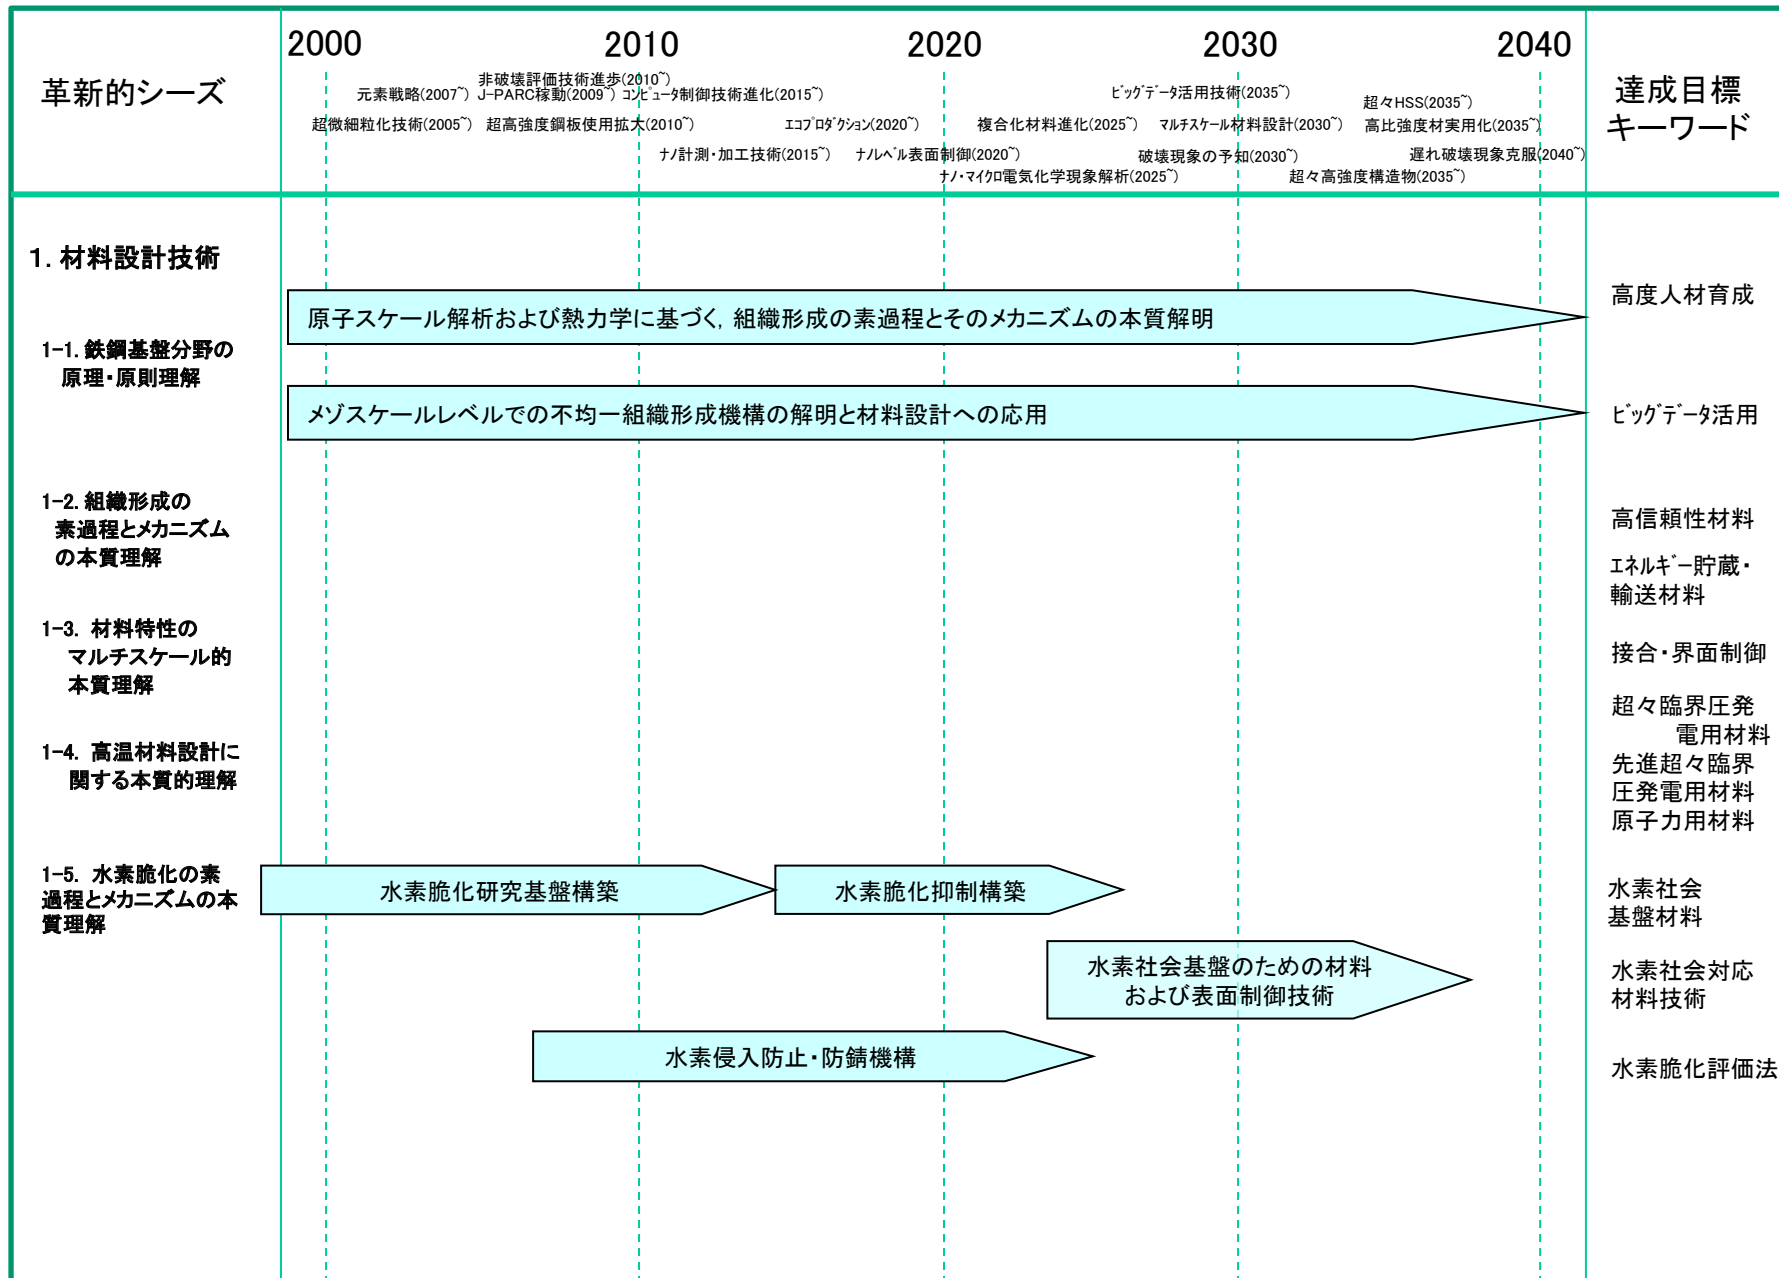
革新的シーズ

2000 2010 2020 2030 2040

非破壊評価技術進歩(2010~)
元素戦略(2007~) J-PARC稼動(2009~) ｺﾝﾋﾟｭｰﾀ制御技術進化(2015~)
ﾋﾞｯｸﾞﾃﾞｰﾀ活用技術(2035~)
超々HSS(2035~)
超微細粒化技術(2005~) 超高強度鋼板使用拡大(2010~)
ｴｺﾌﾟﾛﾀﾞｸｼｮﾝ(2020~)
複合化材料進化(2025~) ﾏﾙﾁｽｹｰﾙ材料設計(2030~)
高比強度材実用化(2035~)
ﾅﾉ計測・加工技術(2015~) ﾅﾉﾚﾍﾞﾙ表面制御(2020~)
破壊現象の予知(2030~)
遅れ破壊現象克服(2040~)
ﾅﾉ・ﾏｲｸﾛ電気化学現象解析(2025~)
超々高強度構造物(2035~)

達成目標 キーワード

1. 材料設計技術

1-1. 鉄鋼基盤分野の原理・原則理解

原子スケール解析および熱力学に基づく，組織形成の素過程とそのメカニズムの本質解明

メゾスケールレベルでの不均一組織形成機構の解明と材料設計への応用

1-2. 組織形成の素過程とメカニズムの本質理解

1-3. 材料特性のマルチスケール的本質理解

1-4. 高温材料設計に関する本質的理解

1-5. 水素脆化の素過程とメカニズムの本質理解

水素脆化研究基盤構築

水素脆化抑制構築

水素社会基盤のための材料および表面制御技術

水素侵入防止・防錆機構

高度人材育成
ﾋﾞｯｸﾞﾃﾞｰﾀ活用
高信頼性材料
ｴﾈﾙｷﾞｰ貯蔵・輸送材料
接合・界面制御
超々臨界圧発電用材料
先進超々臨界圧発電用材料
原子力用材料
水素社会基盤材料
水素社会対応材料技術
水素脆化評価法